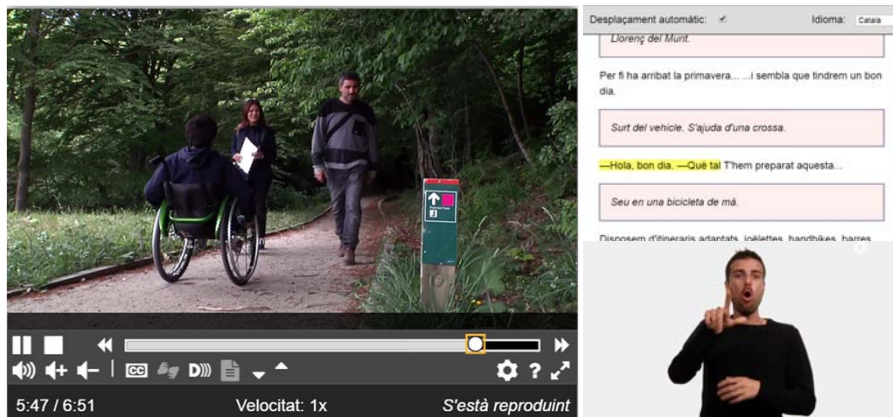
5:47 / 6:51
Velocitat: 1x
S'està reproduint

Desplaçament automàtic: ✓
Idioma: Catala

Llorenç del Munt.

Per fi ha arribat la primavera... ...i sembla que tindrem un bon dia.

Surt del vehicle. S'ajuda d'una crossa.

—Hola, bon dia. —Què tal T'hem preparat aquesta...

Seu en una bicicleta de mà.

Disposem d'itineraris adaptats, joëlettes, handbikes, barres